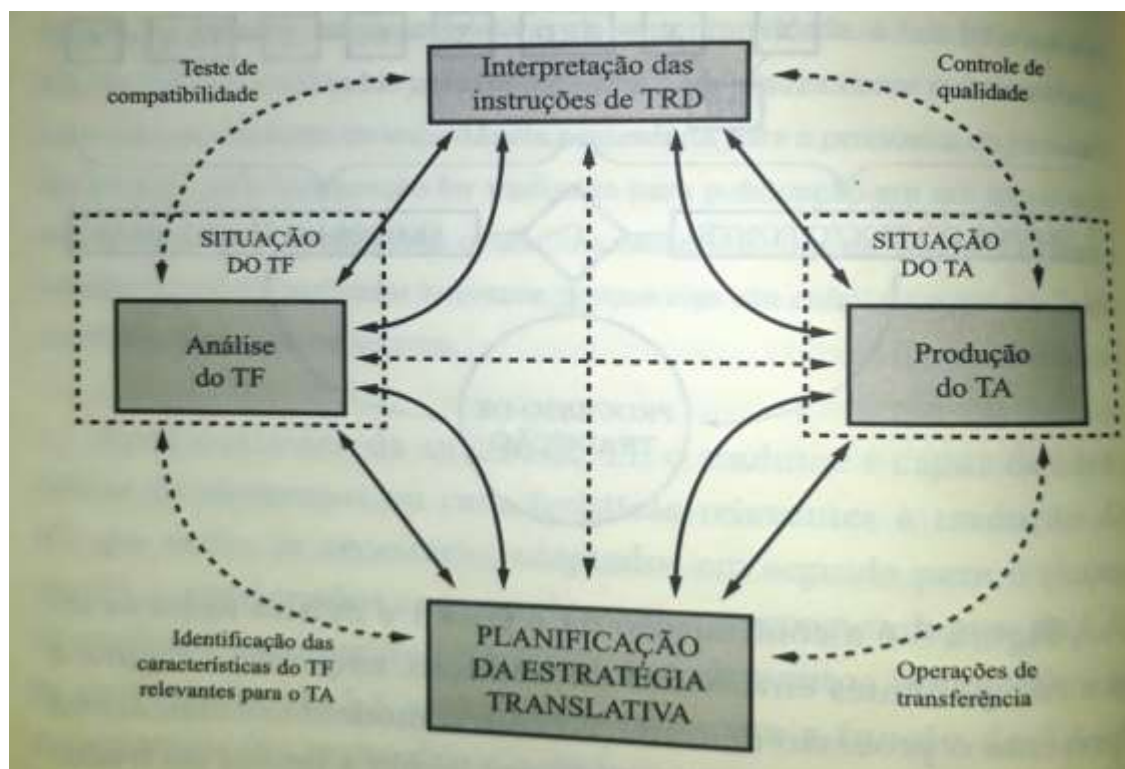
Teste de compatibilidade

Interpretação das instruções de TRD

Controle de qualidade

SITUAÇÃO DO TF

Análise do TF

SITUAÇÃO DO TA

Produção do TA

Identificação das características do TF relevantes para o TA

PLANIFICAÇÃO DA ESTRATÉGIA TRANSLATIVA

Operações de transferência